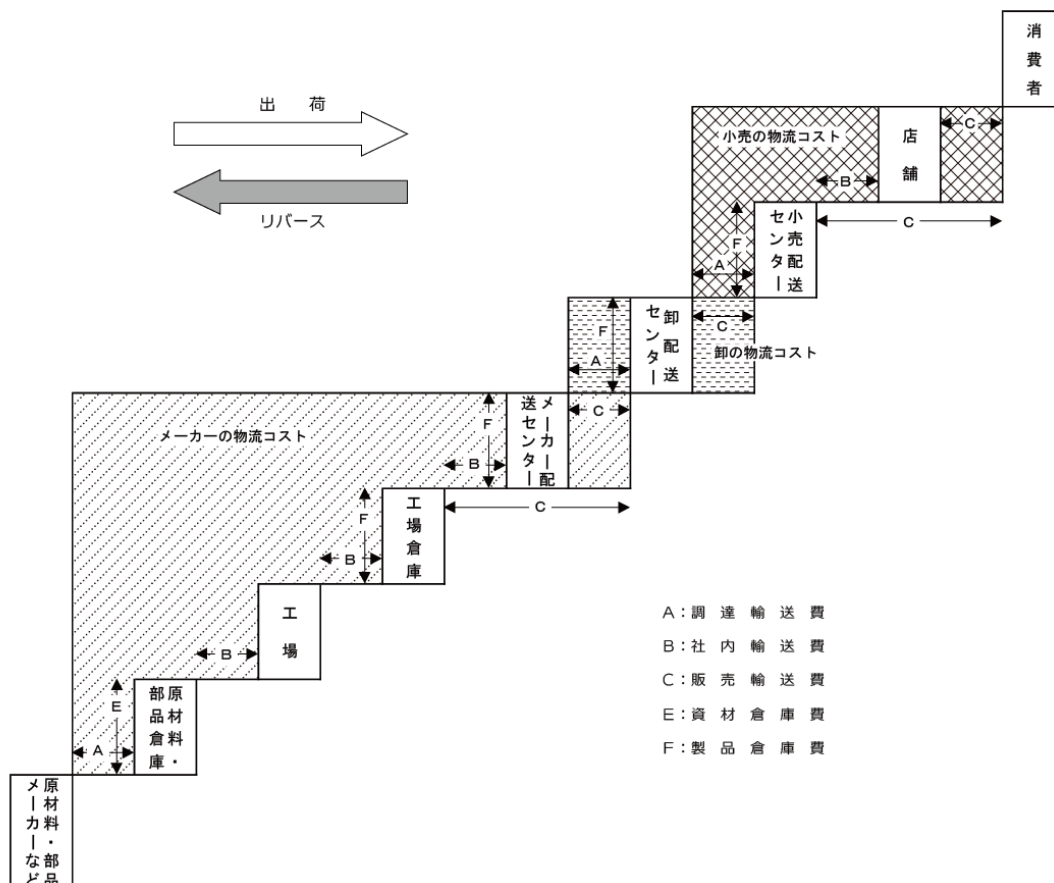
出　荷

リバース

消費者

小売の物流コスト

店舗

C

B

C

小売配送センター

F

A

卸配送センター

F

A

C

卸の物流コスト

メーカー配送センター

F

B

C

メーカーの物流コスト

工場倉庫

F

B

C

工場

B

原材料・部品倉庫

E

A

原材料・部品メーカーなど

A：調達輸送費
B：社内輸送費
C：販売輸送費
E：資材倉庫費
F：製品倉庫費